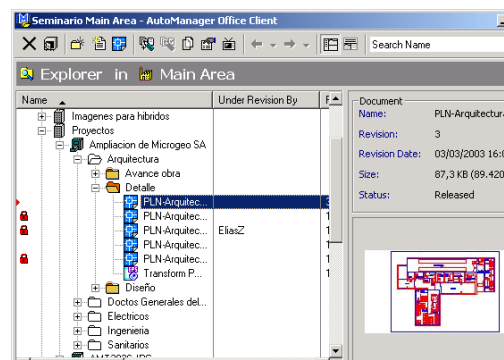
Seminario Main Area - AutoManager Office Client

Search Name

Explorer in Main Area

| Name | Under Revision By | F |
|---|---|---|
| Imagenes para hibridos | | |
| Proyectos | | |
| Ampliacion de Microgeo SA | | |
| Arquitectura | | |
| Avance obra | | |
| Detalle | | |
| PLN-Arquitec... | | 3 |
| PLN-Arquitec... | | 1 |
| PLN-Arquitec... | EliasZ | 1 |
| PLN-Arquitec... | | 1 |
| PLN-Arquitec... | | 1 |
| Transform P... | | 1 |
| Diseño | | |
| Doctos Generales del... | | |
| Electricos | | |
| Ingenieria | | |
| Sanitarios | | |
| AMZ2006 IDC | | |

Document
Name: PLN-Arquitectura
Revision: 3
Revision Date: 03/03/2003 16:0
Size: 87,3 KB (89.420
Status: Released